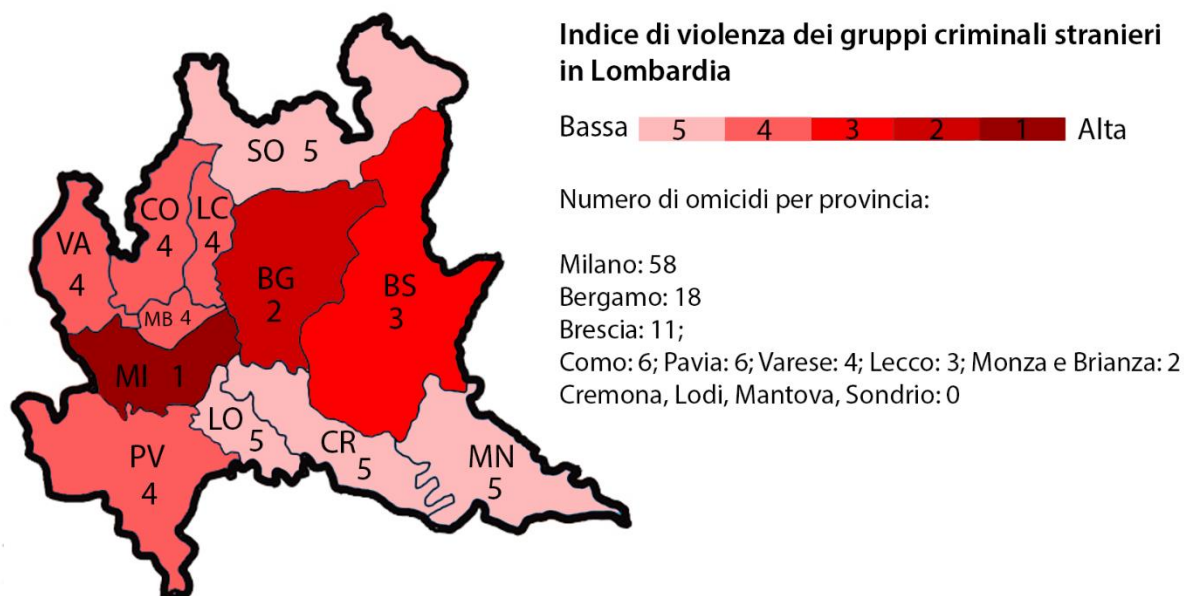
SO 5
CO 4
LC 4
VA 4
BG 2
BS 3
MB 4
MI 1
LO 5
CR 5
MN 5
PV 4

Indice di violenza dei gruppi criminali stranieri in Lombardia

Bassa 5 4 3 2 1 Alta

Numero di omicidi per provincia:

Milano: 58
Bergamo: 18
Brescia: 11;
Como: 6; Pavia: 6; Varese: 4; Lecco: 3; Monza e Brianza: 2
Cremona, Lodi, Mantova, Sondrio: 0